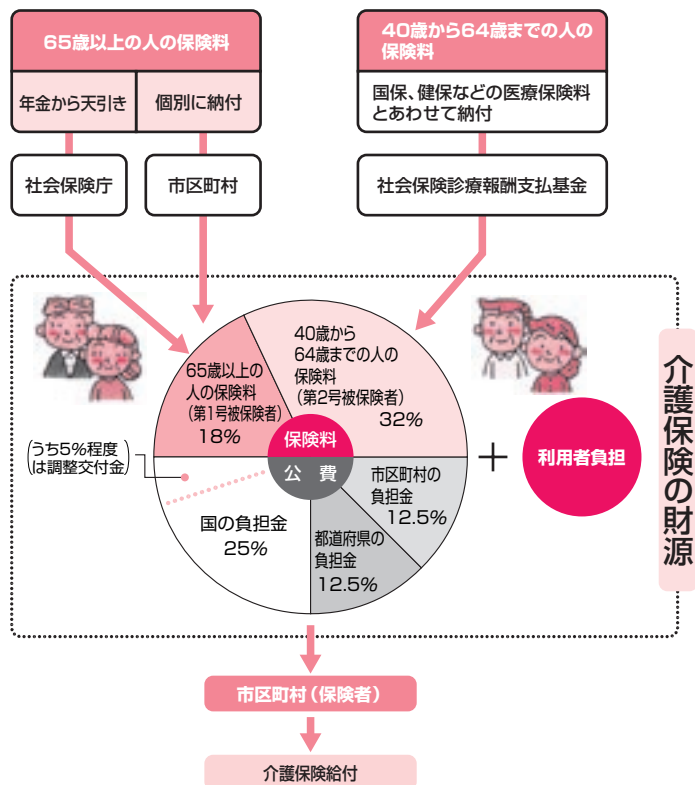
65歳以上の人の保険料

年金から天引き

個別に納付

社会保険庁

市区町村

40歳から64歳までの人の保険料

国保、健保などの医療保険料とあわせて納付

社会保険診療報酬支払基金

65歳以上の人の保険料（第1号被保険者）18%

40歳から64歳までの人の保険料（第2号被保険者）32%

保険料

公　費

（うち5%程度は調整交付金）

国の負担金 25%

都道府県の負担金 12.5%

市区町村の負担金 12.5%

＋

利用者負担

介護保険の財源

市区町村（保険者）

介護保険給付